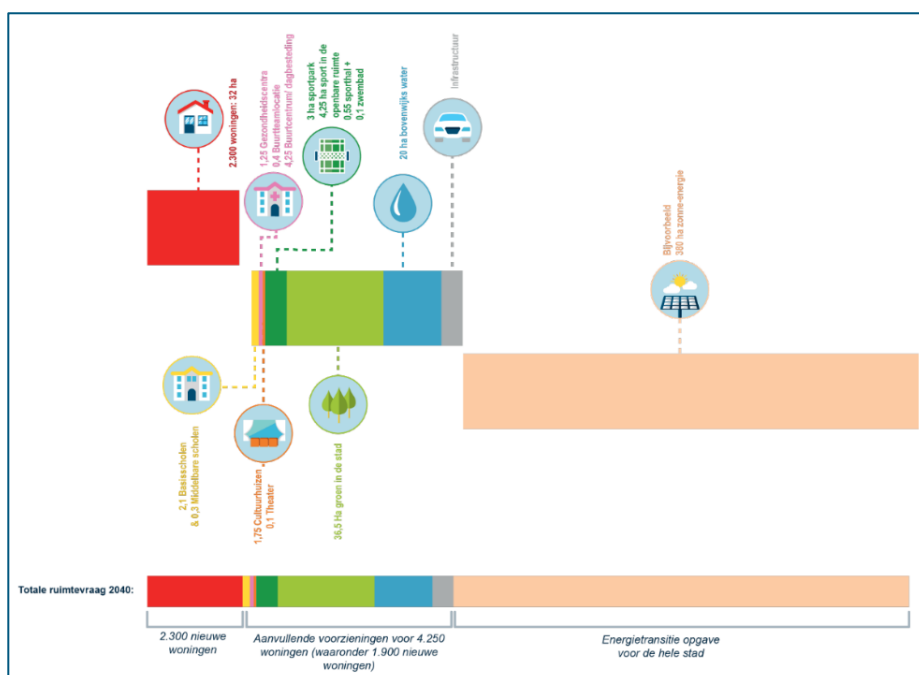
2.300 woningen: 32 ha

1,25 Gezondheidscentra
0,4 Buurtteamlocatie
4,25 Buurtcentrum/ dagbesteding

3 ha sportpark
4,25 ha sport in de openbare ruimte
0,55 sporthal +
0,1 zwembad

20 ha bovenwijks water

Infrastructuur

Bijvoorbeeld
380 ha zonne-energie

2,1 Basisscholen
& 0,3 Middelbare scholen

1,75 Cultuurhuizen
0,1 Theater

36,5 Ha groen in de stad

Totale ruimtevraag 2040:

2.300 nieuwe woningen

Aanvullende voorzieningen voor 4.250 woningen (waaronder 1.900 nieuwe woningen)

Energietransitie opgave voor de hele stad